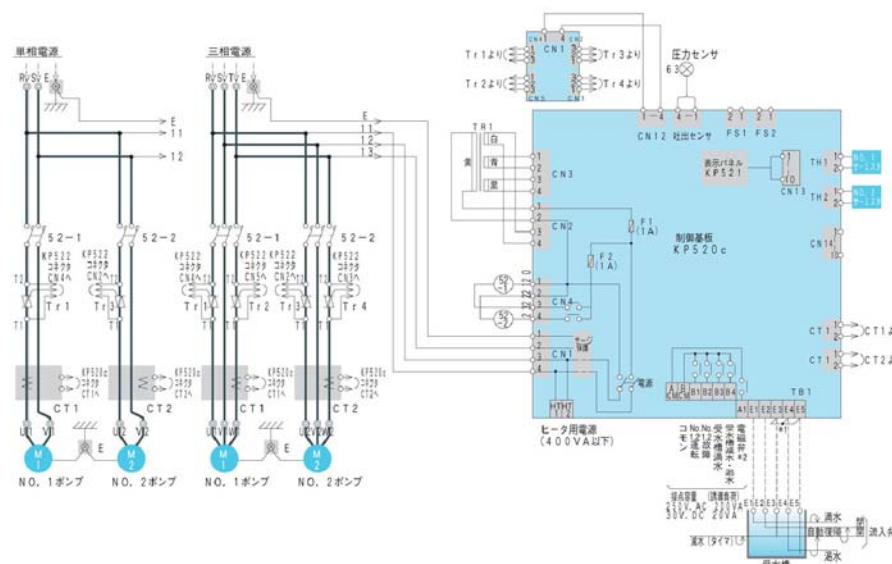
単相電源

R S E

E
11
12

52−1
52−2
KP522 コネクタ CN4へ
KP522 コネクタ CN2へ
T2
T1
Tr1
Tr1

KP520c コネクタ CT1へ
KP520c コネクタ CT2へ
CT1
CT2

U1 V1
U2 V2
M 1
M 2
E
NO. 1ポンプ
NO. 2ポンプ

三相電源

R S T E

E
11
12
13

52−1
52−2
KP522 コネクタ CN4へ
KP522 コネクタ CN3へ
KP522 コネクタ CN2へ
KP522 コネクタ CN1へ
Tr2
Tr3
Tr4

KP520c コネクタ CT1へ
KP520c コネクタ CT2へ
CT1
CT2

U V W
U V W
M 1
M 2
NO. 1ポンプ
NO. 2ポンプ

Tr1より
Tr2より
Tr3より
Tr4より
CN1
圧力センサ
63
CN12
吐出センサ
FS1
FS2

TR1
白
青
黒
CN3
CN2
F1 (1A)
F2 (1A)
制御基板
KP520c
表示パネル
KP521
CN13
TH1
TH2
NO. 1 サーミスタ
NO. 2 サーミスタ
CN14
52-1
52-2
CN4
CN1
サージ保護
電源
CT1
CT2
CT1より
CT2より
HTHT
ヒータ用電源
(400VA以下)
A1 B1 B2 B3 B4
TB1
A1 E1 E2 E3 E4 E5
コモン
No.1 運転
No.2 運転
故障
受水槽満水・渇水
電極帯 ※2

接点容量 (誘導負荷)
250V AC 330VA
30V DC 20VA
E1 E2 E3 E4 E5
満水
自動復帰
渇水
流入弁
減水 (タイマ)
受水槽